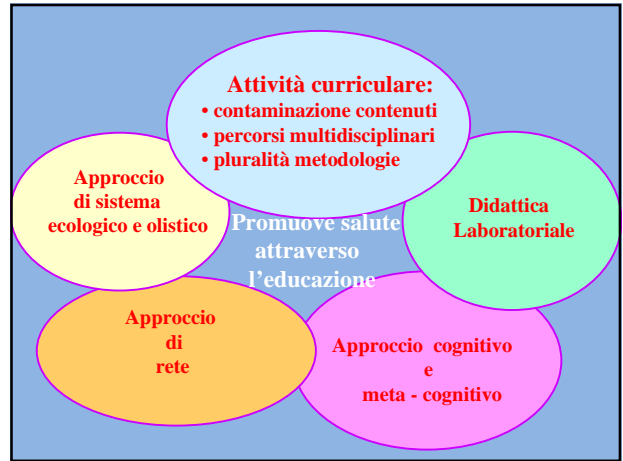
Attività curriculare:
• contaminazione contenuti
• percorsi multidisciplinari
• pluralità metodologie

Approccio di sistema ecologico e olistico

Promuove salute attraverso l'educazione

Didattica Laboratoriale

Approccio di rete

Approccio cognitivo e meta - cognitivo